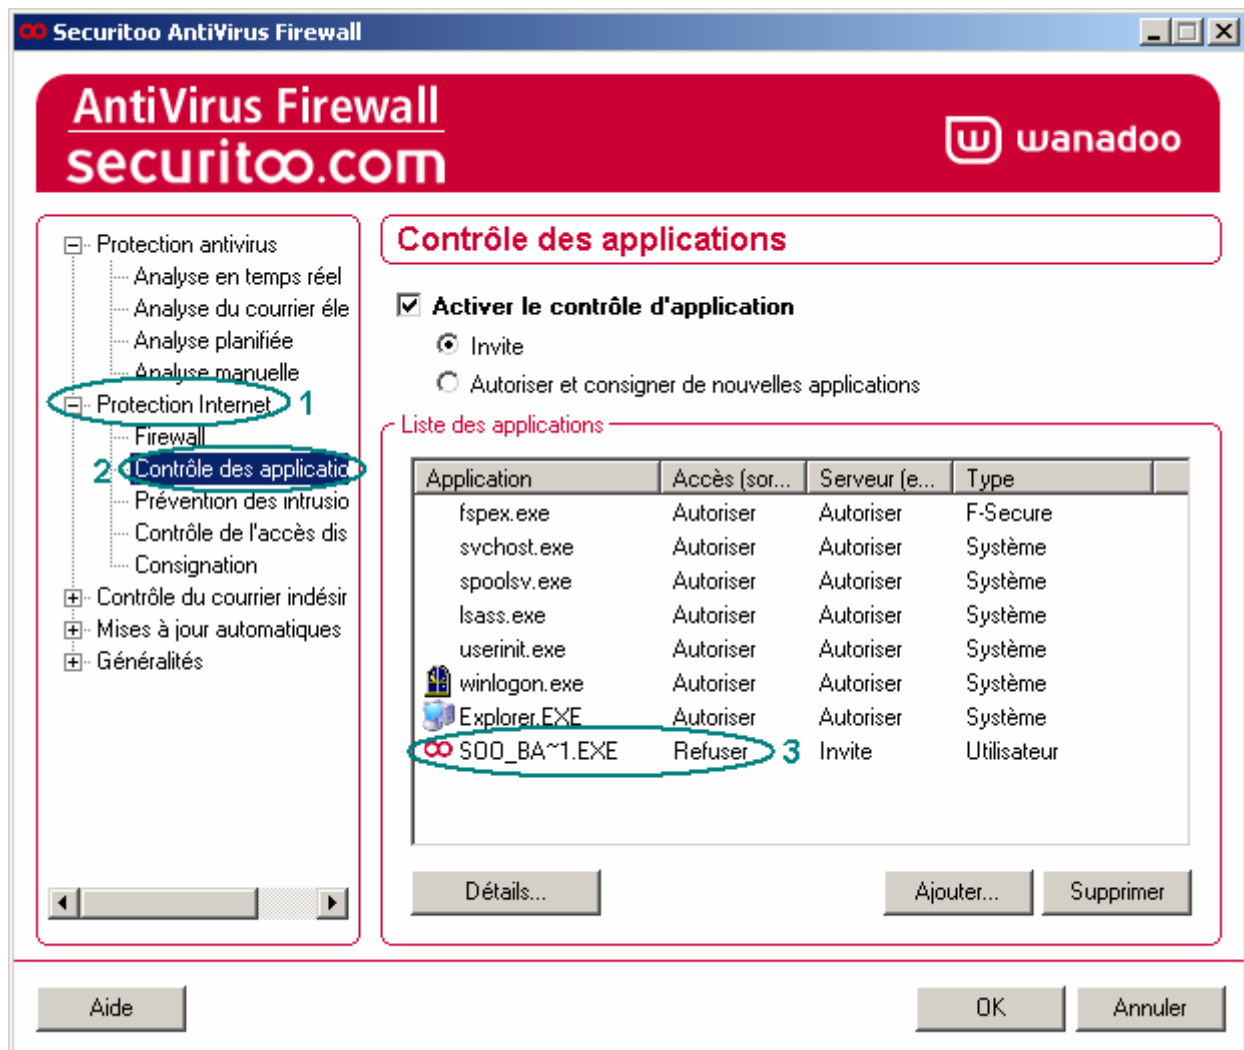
Securitoo AntiVirus Firewall

AntiVirus Firewall
securitoo.com

wanadoo

Protection antivirus
Analyse en temps réel
Analyse du courrier éle
Analyse planifiée
Analyse manuelle
Protection Internet 1
Firewall
2 Contrôle des applicatio
Prévention des intrusio
Contrôle de l'accès dis
Consignation
Contrôle du courrier indésir
Mises à jour automatiques
Généralités

Contrôle des applications

Activer le contrôle d'application
Invite
Autoriser et consigner de nouvelles applications

Liste des applications

| Application | Accès (sor... | Serveur (e... | Type |
|---|---|---|---|
| fspex.exe | Autoriser | Autoriser | F-Secure |
| svchost.exe | Autoriser | Autoriser | Système |
| spoolsv.exe | Autoriser | Autoriser | Système |
| lsass.exe | Autoriser | Autoriser | Système |
| userinit.exe | Autoriser | Autoriser | Système |
| winlogon.exe | Autoriser | Autoriser | Système |
| Explorer.EXE | Autoriser | Autoriser | Système |
| SOO_BA~1.EXE | Refuser 3 | Invite | Utilisateur |

Détails...
Ajouter...
Supprimer

Aide
OK
Annuler